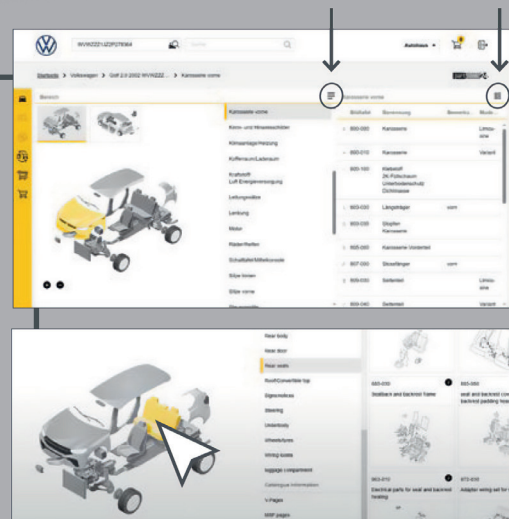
WVWZZZ1JZ2P07894

Suche

Autohaus

Startseite > Volkswagen > Golf 2.0 2002 WVWZZZ... > Karosserie vorne

Bereich

Karosserie vorne

Karosserie vorne

Bildtafel | Benennung | Bemerku... | Model...

Knie- und Hinweisschilder

Klimaanlage/Heizung

Kofferraum/Laderaum

Kraftstoff Luft Energieversorgung

Leitungsstränge

Lenkung

Motor

Räder/Reifen

Schaltpult/Mittelkonsole

Sitze hinten

Sitze vorne

| Bildtafel | Benennung | Bemerku... | Model... |
|---|---|---|---|
| 800-000 | Karosserie | | Limousine |
| 800-010 | Karosserie | | Variant |
| 800-100 | Klebstoff 2K-Füllschaum Unterbodenschutz Dichtmasse | | |
| 803-000 | Längsträger | vorn | |
| 803-030 | Stoßfänger Karosserie | | |
| 805-000 | Karosserie Unterteil | | |
| 807-000 | Stoßfänger | vorn | |
| 809-000 | Seitenteil | | Limousine |
| 809-040 | Seitenteil | | Variant |

Rear body

Rear door

Rear seats

Roof/Convertible top

Signaltafeln

Steering

Underbody

Wheels/tyres

Wiring loom

luggage compartment

Catalogue information

V-Pages

MAP pages

885-000

Seatback and backrest frame

885-060

seat and backrest cover backrest padding heat

983-010

Electrical parts for seat and backrest heating

973-635

Adapter wiring set for